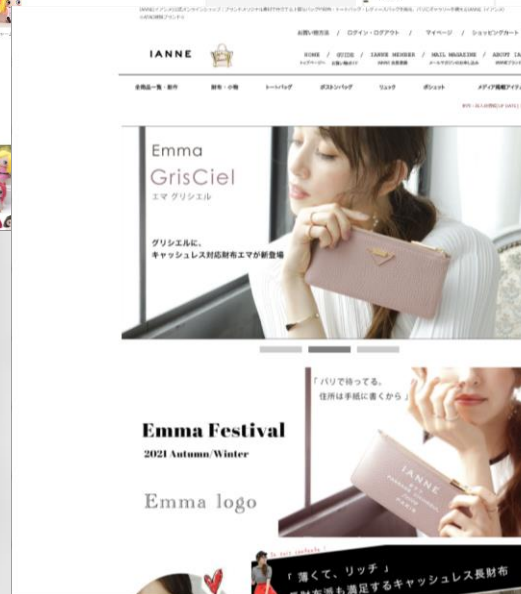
お問い合わせ / ログイン・ログアウト / マイページ / ショッピングカート

IANNE

HOME / GUIDE / IANNE MEMBER / MAIL MAGAZINE / ABOUT IA

全商品一覧・新作　財布・小物　トートバッグ　ボストンバッグ　リュック　ポシェット　メディア掲載アイテ

Emma
GrisCiel
エマ グリシエル

グリシエルに、
キャッシュレス対応財布エマが新登場

Emma Festival
2021 Autumn/Winter

Emma logo

「パリで待ってる。
住所は手紙に書くから」

IANNE

「薄くて、リッチ」
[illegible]満足するキャッシュレス長財布